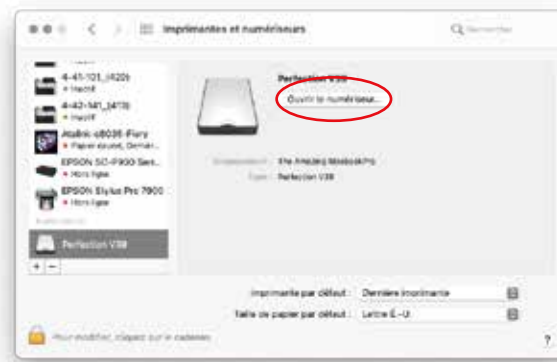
Imprimantes et numériseurs

Rechercher

4-41-101_(420)
• Inactif
4-42-141_(413)
• Inactif
Atelier-c8035-Fiery
• Papier épuisé, Dernier...
EPSON SC-P900 Seri...
• Hors ligne
EPSON Stylus Pro 7900
• Hors ligne
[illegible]
Perfection V39

+ −

Perfection V39
Ouvrir le numériseur...

Emplacement : The Amazing MacBookPro
Type : Perfection V39

Imprimante par défaut : Dernière imprimante
Taille de papier par défaut : Lettre É.-U.

Pour modifier, cliquez sur le cadenas.

?